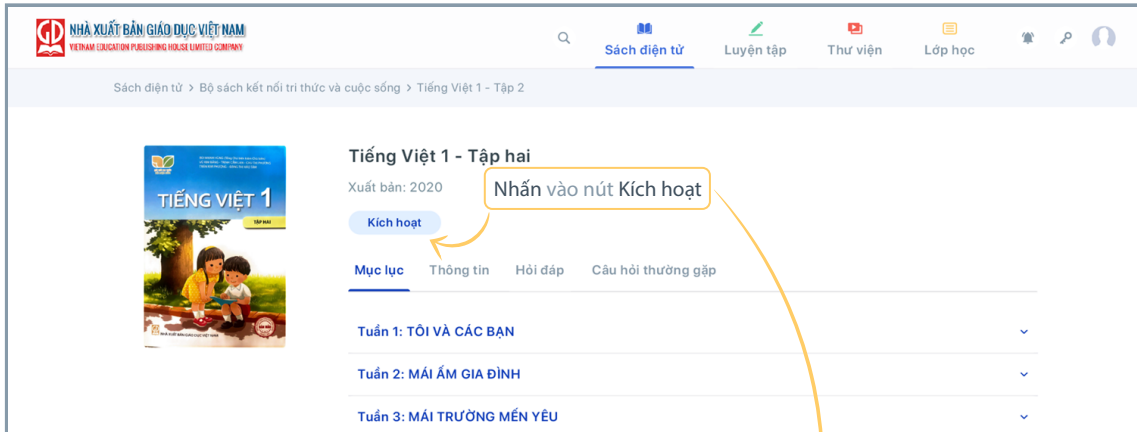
GD NHÀ XUẤT BẢN GIÁO DỤC VIỆT NAM
VIETNAM EDUCATION PUBLISHING HOUSE LIMITED COMPANY

Sách điện tử
Luyện tập
Thư viện
Lớp học

Sách điện tử > Bộ sách kết nối tri thức và cuộc sống > Tiếng Việt 1 - Tập 2

TIẾNG VIỆT 1
TẬP HAI

Tiếng Việt 1 - Tập hai
Xuất bản: 2020
Nhấn vào nút Kích hoạt
Kích hoạt

Mục lục
Thông tin
Hỏi đáp
Câu hỏi thường gặp

Tuần 1: TÔI VÀ CÁC BẠN
Tuần 2: MÁI ẤM GIA ĐÌNH
Tuần 3: MÁI TRƯỜNG MẾN YÊU